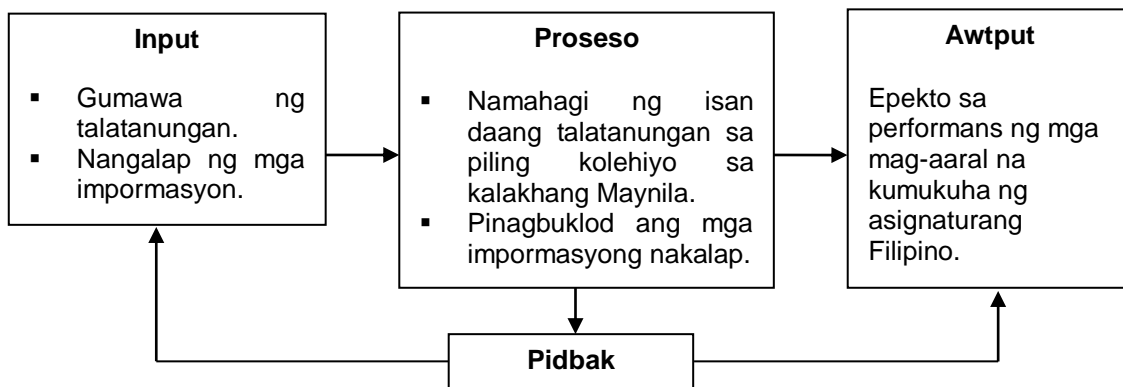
**Input**

- Gumawa ng talatanungan.
- Nangalap ng mga impormasyon.

**Proseso**

- Namahagi ng isan daang talatanungan sa piling kolehiyo sa kalakhang Maynila.
- Pinagbuklod ang mga impormasyong nakalap.

**Awtput**

Epekto sa performans ng mga mag-aaral na kumukuha ng asignaturang Filipino.

**Pidbak**